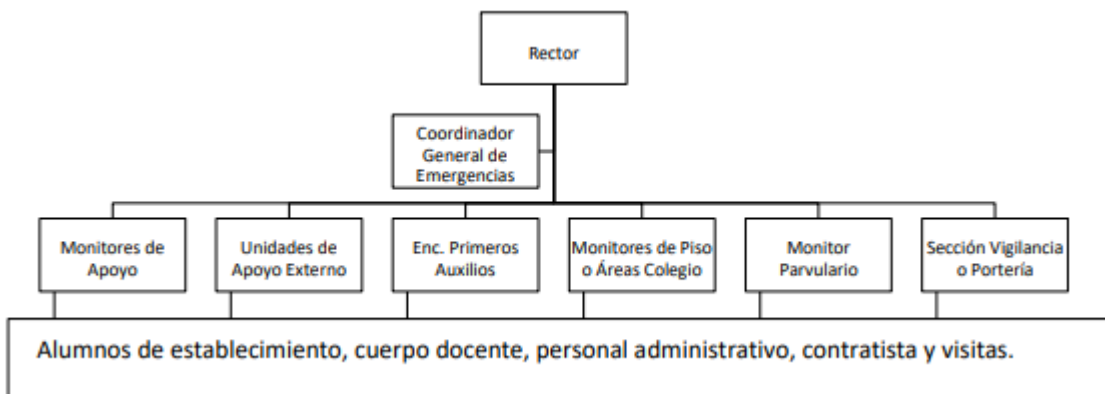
Rector

Coordinador General de Emergencias

Monitores de Apoyo

Unidades de Apoyo Externo

Enc. Primeros Auxilios

Monitores de Piso o Áreas Colegio

Monitor Parvulario

Sección Vigilancia o Portería

Alumnos de establecimiento, cuerpo docente, personal administrativo, contratista y visitas.